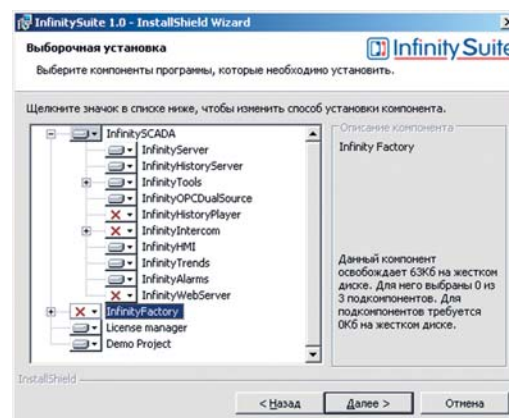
InfinitySuite 1.0 - InstallShield Wizard

Выборочная установка

Infinity Suite

Выберите компоненты программы, которые необходимо установить.

Щелкните значок в списке ниже, чтобы изменить способ установки компонента.

InfinitySCADA
InfinityServer
InfinityHistoryServer
InfinityTools
InfinityOPCDualSource
InfinityHistoryPlayer
InfinityIntercom
InfinityHMI
InfinityTrends
InfinityAlarms
InfinityWebServer
InfinityFactory
License manager
Demo Project

Описание компонента

Infinity Factory

Данный компонент освобождает 63Кб на жестком диске. Для него выбраны 0 из 3 подкомпонентов. Для подкомпонентов требуется 0Кб на жестком диске.

InstallShield

< Назад

Далее >

Отмена